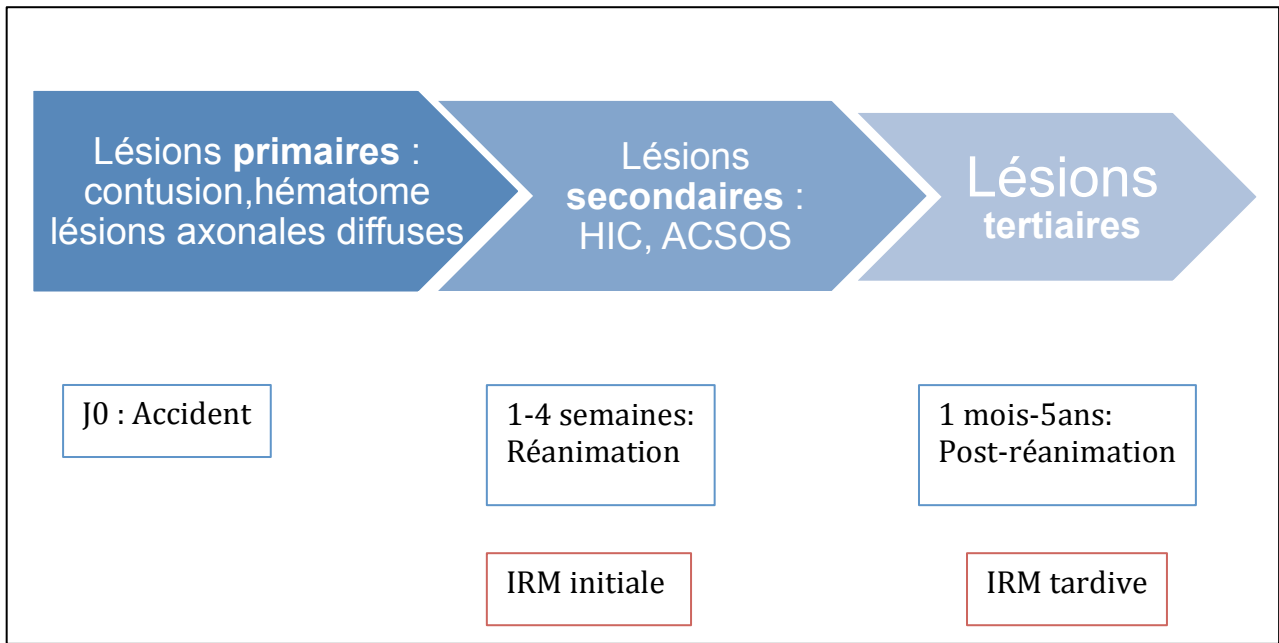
Lésions primaires : contusion,hématome lésions axonales diffuses

Lésions secondaires : HIC, ACSOS

Lésions tertiaires

J0 : Accident

1-4 semaines: Réanimation

1 mois-5ans: Post-réanimation

IRM initiale

IRM tardive